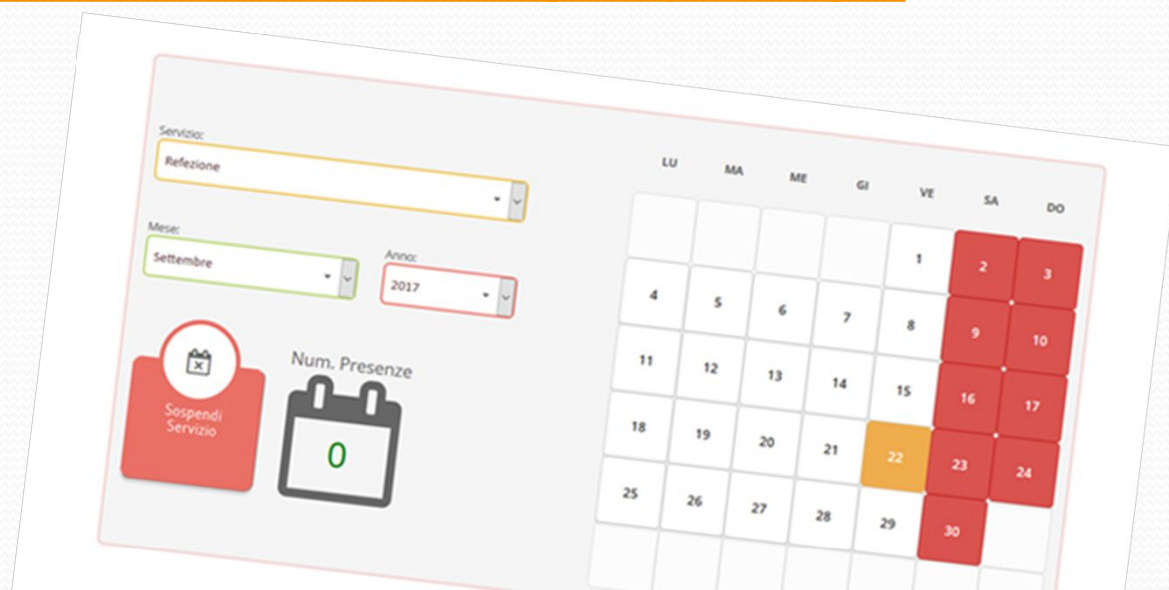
Servizio:
Refezione

Mese:
Settembre

Anno:
2017

Sospendi Servizio

Num. Presenze
0

| LU | MA | ME | GI | VE | SA | DO |
|---|---|---|---|---|---|---|
| | | | | 1 | 2 | 3 |
| 4 | 5 | 6 | 7 | 8 | 9 | 10 |
| 11 | 12 | 13 | 14 | 15 | 16 | 17 |
| 18 | 19 | 20 | 21 | 22 | 23 | 24 |
| 25 | 26 | 27 | 28 | 29 | 30 | |